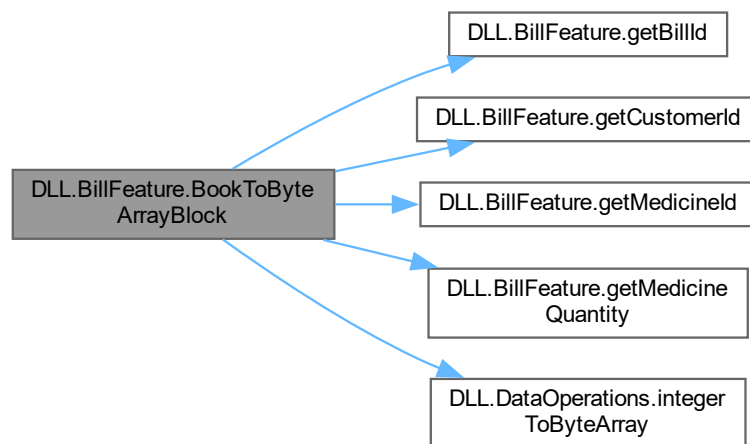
DLL.BillFeature.BookToByteArrayBlock

DLL.BillFeature.getBillId

DLL.BillFeature.getCustomerId

DLL.BillFeature.getMedicineId

DLL.BillFeature.getMedicineQuantity

DLL.DataOperations.integerToByteArray